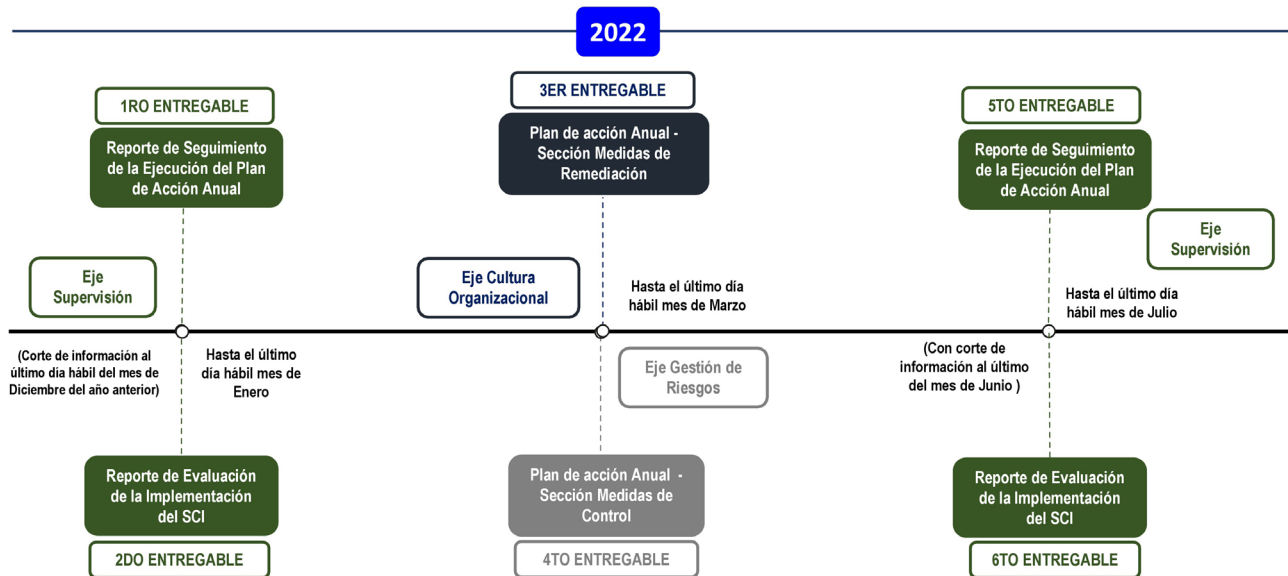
2022

1RO ENTREGABLE

Reporte de Seguimiento de la Ejecución del Plan de Acción Anual

Eje Supervisión

(Corte de información al último día hábil del mes de Diciembre del año anterior)

Hasta el último día hábil mes de Enero

Reporte de Evaluación de la Implementación del SCI

2DO ENTREGABLE

3ER ENTREGABLE

Plan de acción Anual - Sección Medidas de Remediación

Eje Cultura Organizacional

Hasta el último día hábil mes de Marzo

Eje Gestión de Riesgos

Plan de acción Anual - Sección Medidas de Control

4TO ENTREGABLE

5TO ENTREGABLE

Reporte de Seguimiento de la Ejecución del Plan de Acción Anual

Eje Supervisión

Hasta el último día hábil mes de Julio

(Con corte de información al último del mes de Junio )

Reporte de Evaluación de la Implementación del SCI

6TO ENTREGABLE